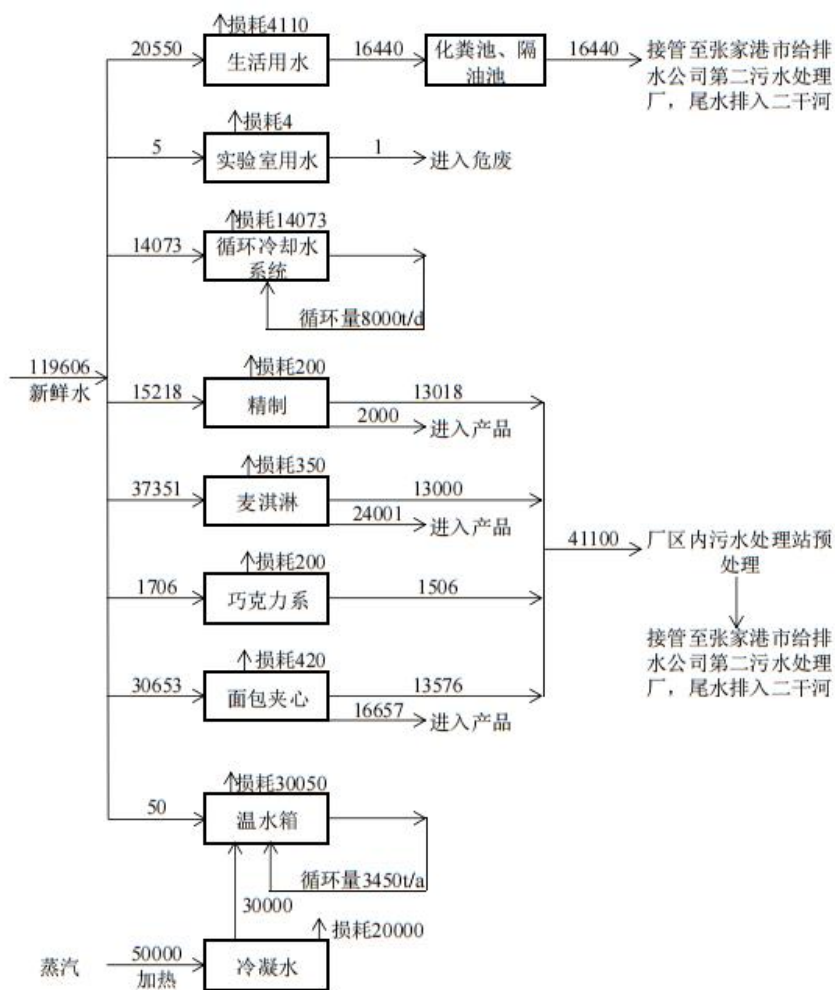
损耗4110
20550
生活用水
16440
化粪池、隔油池
16440
接管至张家港市给排水公司第二污水处理厂，尾水排入二干河

损耗4
5
实验室用水
1
进入危废

损耗14073
14073
循环冷却水系统
循环量8000t/d

119606
新鲜水

损耗200
15218
精制
13018
2000
进入产品

损耗350
37351
麦淇淋
13000
24001
进入产品

41100
厂区内污水处理站预处理

损耗200
1706
巧克力系
1506

接管至张家港市给排水公司第二污水处理厂，尾水排入二干河

损耗420
30653
面包夹心
13576
16657
进入产品

损耗30050
50
温水箱
循环量3450t/a
30000
损耗20000

蒸汽
50000
加热
冷凝水